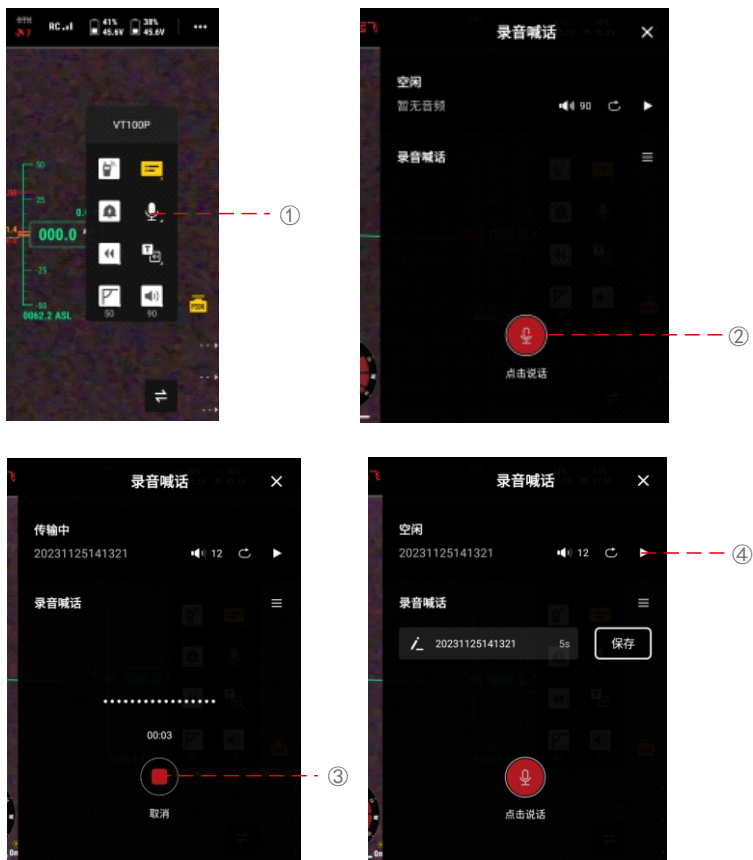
RC 41% 45.6V 38% 45.6V ···

VT100P

50 -25 -50 000.0 0062.2 ASL

50 90

①

录音喊话 ×

空闲
暂无音频 90

录音喊话

点击说话

②

录音喊话 ×

传输中
20231125141321 12

录音喊话

00:03

取消

③

录音喊话 ×

空闲
20231125141321 12

录音喊话

20231125141321 5s 保存

点击说话

④